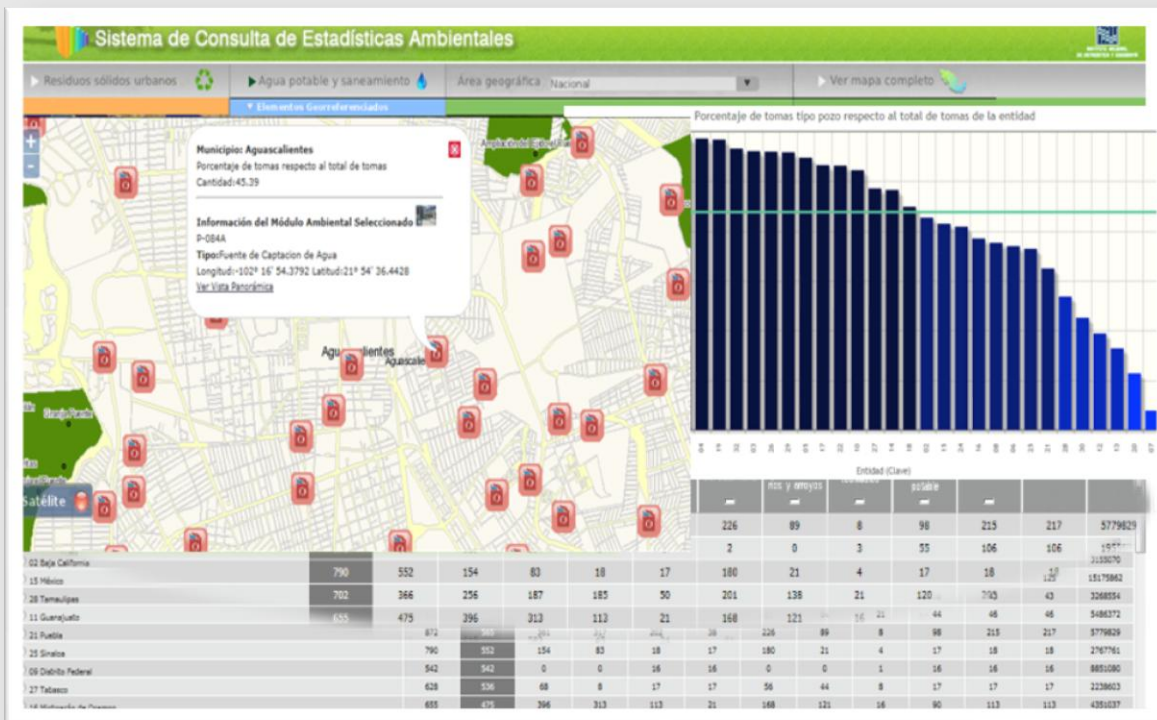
Sistema de Consulta de Estadísticas Ambientales

Residuos sólidos urbanos

Agua potable y saneamiento

Área geográfica Nacional

Ver mapa completo

Elementos Georreferenciados

Municipio: Aguascalientes
Porcentaje de tomas respecto al total de tomas
Cantidad:45.39

Información del Módulo Ambiental Seleccionado
P-084A
Tipo:Fuente de Captacion de Agua
Longitud:-102° 16' 54.3792 Latitud:21° 54' 36.4428
Ver Vista Panorámica

Aguascalientes

Satélite

Porcentaje de tomas tipo pozo respecto al total de tomas de la entidad

Entidad (Clave)

ríos y arroyos

potable

| | | | | | | | | | | | |
|---|---|---|---|---|---|---|---|---|---|---|---|
| | | | | 226 | 89 | 8 | 98 | 215 | 217 | 5779829 |
| | | | | 2 | 0 | 3 | 55 | 106 | 106 | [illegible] |
| 02 Baja California | 790 | 552 | 154 | 83 | 18 | 17 | 180 | 21 | 4 | 17 | 18 | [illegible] | 3155070 |
| 15 México | 702 | 366 | 256 | 187 | 185 | 50 | 201 | 138 | 21 | 120 | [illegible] | 43 | 15175862 |
| 28 Tamaulipas | 655 | 475 | 396 | 313 | 113 | 21 | 168 | 121 | 16 | 21 | 44 | 46 | 46 | 3268554 |
| 11 Guanajuato | | | | | | | | | | | | | 5486372 |
| 21 Puebla | 872 | 565 | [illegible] | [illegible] | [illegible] | 38 | 226 | 89 | 8 | 98 | 215 | 217 | 5779829 |
| 25 Sinaloa | 790 | 552 | 154 | 83 | 18 | 17 | 180 | 21 | 4 | 17 | 18 | 18 | 2767761 |
| 09 Distrito Federal | 542 | 542 | 0 | 0 | 16 | 16 | 0 | 0 | 1 | 16 | 16 | 16 | 8851080 |
| 27 Tabasco | 628 | 536 | 68 | 8 | 17 | 17 | 56 | 44 | 8 | 17 | 17 | 17 | 2238603 |
| 16 Michoacán de Ocampo | 655 | 475 | 396 | 313 | 113 | 21 | 168 | 121 | 16 | 90 | 113 | 113 | 4351037 |